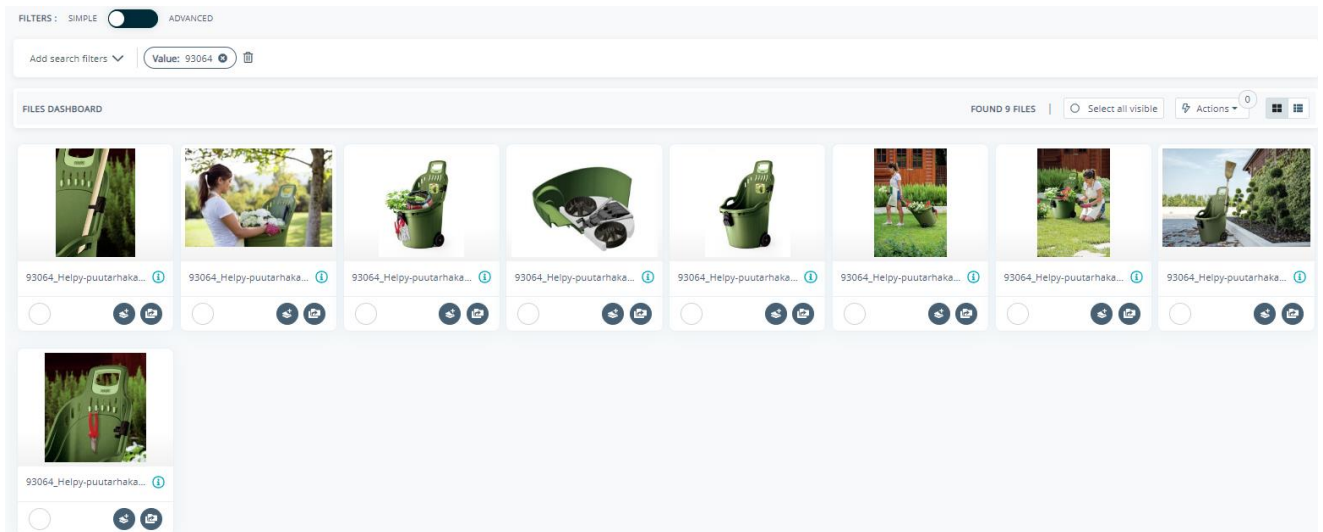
FILTERS : SIMPLE ADVANCED

Add search filters Value: 93064

FILES DASHBOARD

FOUND 9 FILES | Select all visible Actions 0

93064_Helpy-puutarhaka...

93064_Helpy-puutarhaka...

93064_Helpy-puutarhaka...

93064_Helpy-puutarhaka...

93064_Helpy-puutarhaka...

93064_Helpy-puutarhaka...

93064_Helpy-puutarhaka...

93064_Helpy-puutarhaka...

93064_Helpy-puutarhaka...